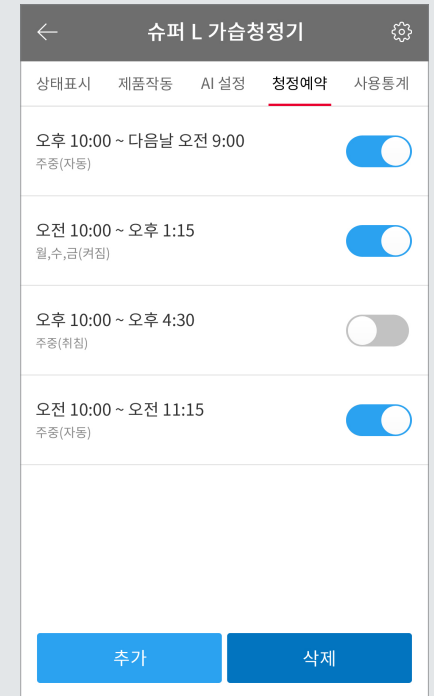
슈퍼 L 가습청정기

상태표시
제품작동
AI 설정
청정예약
사용통계

오후 10:00 ~ 다음날 오전 9:00
주중(자동)

오전 10:00 ~ 오후 1:15
월,수,금(켜짐)

오후 10:00 ~ 오후 4:30
주중(취침)

오전 10:00 ~ 오전 11:15
주중(자동)

추가
삭제